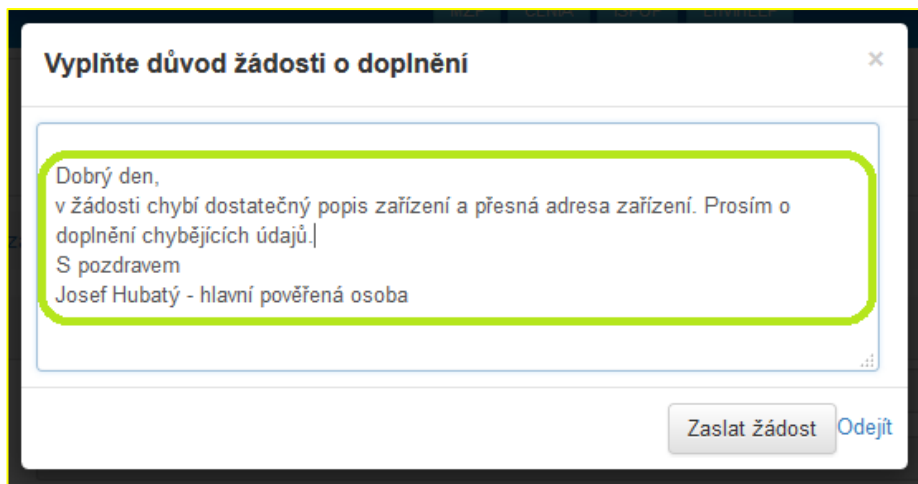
Vyplňte důvod žádosti o doplnění

×

Dobrý den,
v žádosti chybí dostatečný popis zařízení a přesná adresa zařízení. Prosím o doplnění chybějících údajů.
S pozdravem
Josef Hubatý - hlavní pověřená osoba

Zaslat žádost

Odejít